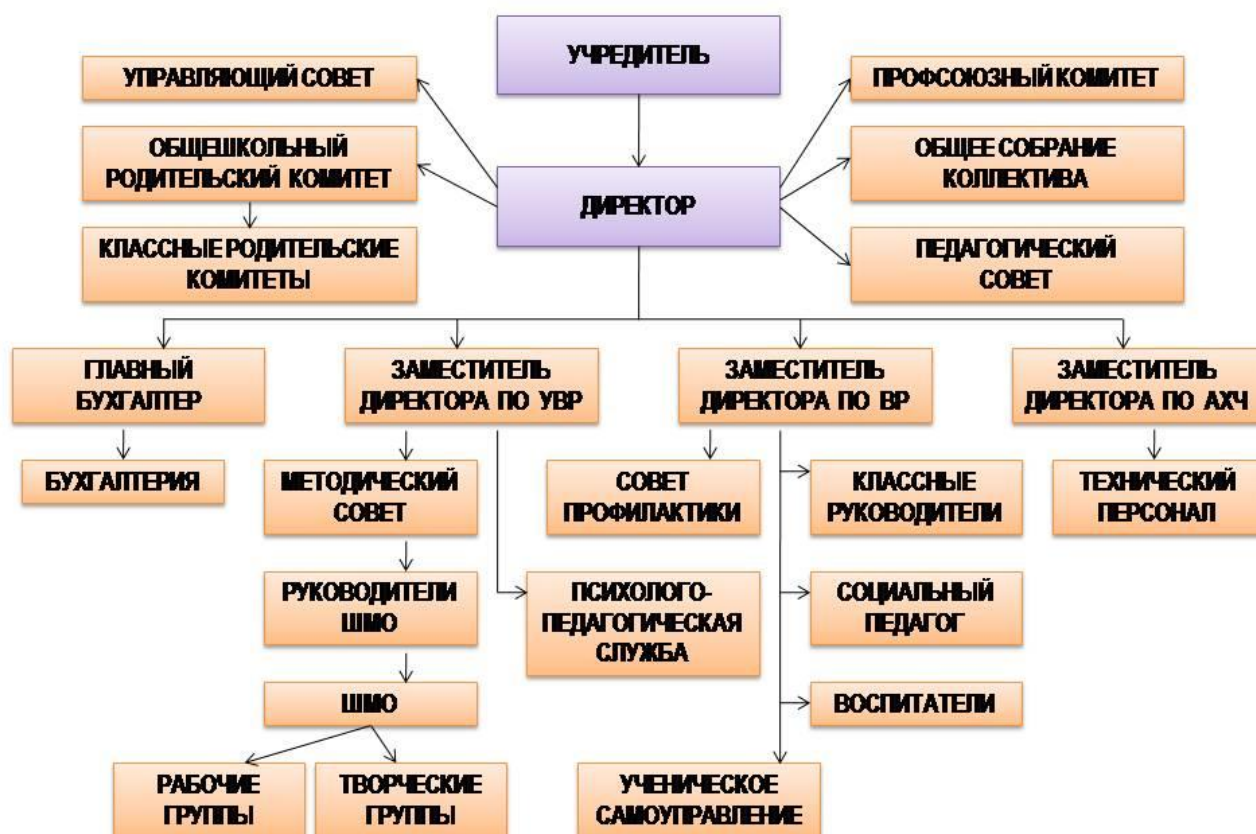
УЧРЕДИТЕЛЬ

УПРАВЛЯЮЩИЙ СОВЕТ

ОБЩЕШКОЛЬНЫЙ РОДИТЕЛЬСКИЙ КОМИТЕТ

КЛАССНЫЕ РОДИТЕЛЬСКИЕ КОМИТЕТЫ

ДИРЕКТОР

ПРОФСОЮЗНЫЙ КОМИТЕТ

ОБЩЕЕ СОБРАНИЕ КОЛЛЕКТИВА

ПЕДАГОГИЧЕСКИЙ СОВЕТ

ГЛАВНЫЙ БУХГАЛТЕР

БУХГАЛТЕРИЯ

ЗАМЕСТИТЕЛЬ ДИРЕКТОРА ПО УВР

МЕТОДИЧЕСКИЙ СОВЕТ

РУКОВОДИТЕЛИ ШМО

ШМО

РАБОЧИЕ ГРУППЫ

ТВОРЧЕСКИЕ ГРУППЫ

ПСИХОЛОГО-ПЕДАГОГИЧЕСКАЯ СЛУЖБА

ЗАМЕСТИТЕЛЬ ДИРЕКТОРА ПО ВР

СОВЕТ ПРОФИЛАКТИКИ

КЛАССНЫЕ РУКОВОДИТЕЛИ

СОЦИАЛЬНЫЙ ПЕДАГОГ

ВОСПИТАТЕЛИ

УЧЕНИЧЕСКОЕ САМОУПРАВЛЕНИЕ

ЗАМЕСТИТЕЛЬ ДИРЕКТОРА ПО АХЧ

ТЕХНИЧЕСКИЙ ПЕРСОНАЛ